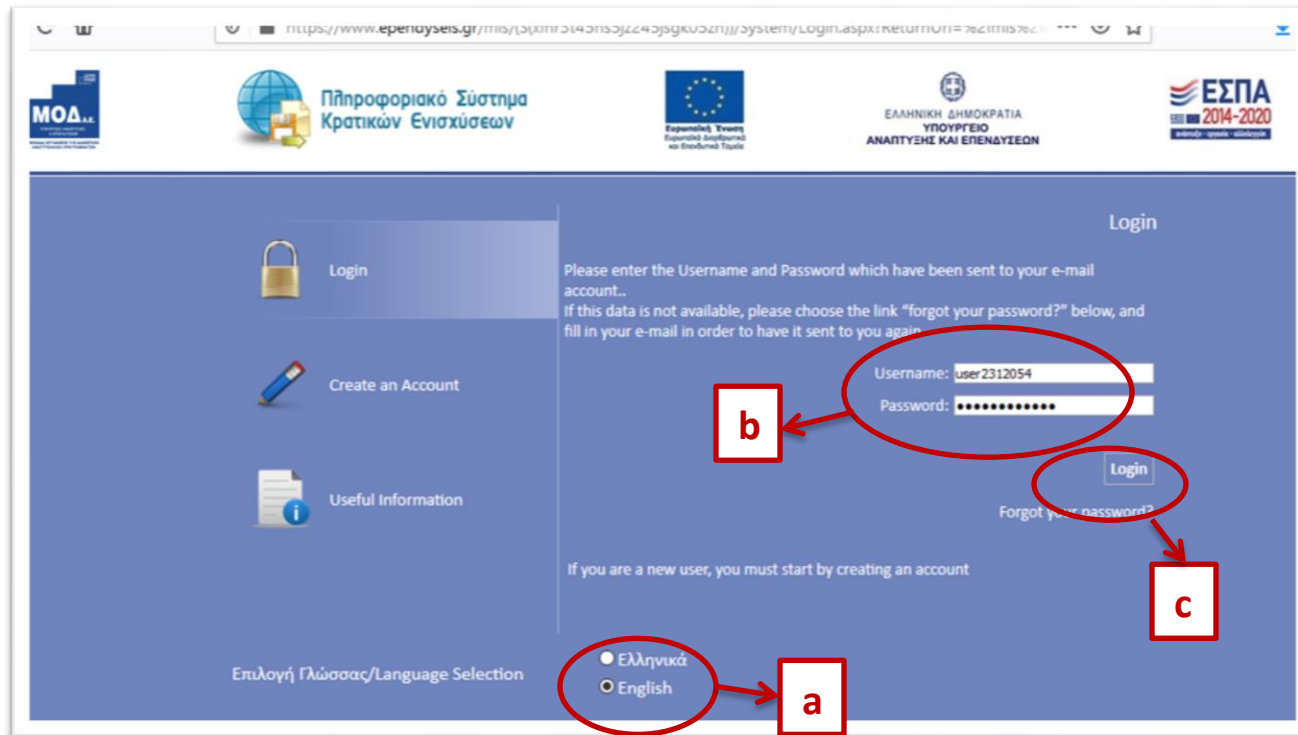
https://www.ependyseis.gr/mis/(S(xlnr5t45ns5jz245jsgk05zh))/System/Login.aspx?ReturnUrl=%2fmis%2f

ΜΟΔ Α.Ε.

Πληροφοριακό Σύστημα Κρατικών Ενισχύσεων

Ευρωπαϊκή Ένωση
Ευρωπαϊκό Διαρθρωτικό και Επενδυτικό Ταμείο

ΕΛΛΗΝΙΚΗ ΔΗΜΟΚΡΑΤΙΑ
ΥΠΟΥΡΓΕΙΟ
ΑΝΑΠΤΥΞΗΣ ΚΑΙ ΕΠΕΝΔΥΣΕΩΝ

ΕΣΠΑ 2014-2020
ανάπτυξη - εργασία - αλληλεγγύη

Login

Create an Account

Useful Information

Login

Please enter the Username and Password which have been sent to your e-mail account..
If this data is not available, please choose the link "forgot your password?" below, and fill in your e-mail in order to have it sent to you again.

Username: user2312054
Password: ••••••••••••

b

Login

Forgot your password?

c

If you are a new user, you must start by creating an account

Επιλογή Γλώσσας/Language Selection

Ελληνικά
English

a